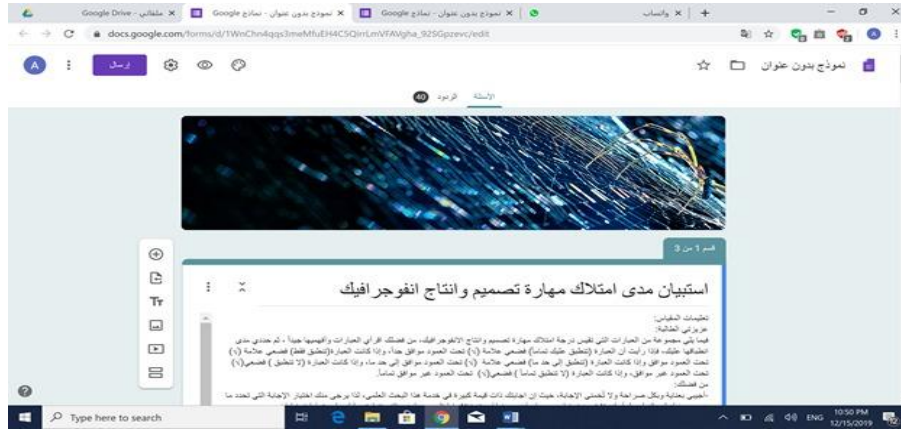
Google Drive - ملفاتي ×
نموذج بدون عنوان - نماذج Google ×
نموذج بدون عنوان - نماذج Google ×
نموذج بدون عنوان - نماذج Google ×
واتساب ×

docs.google.com/forms/d/1WnChn4qqs3meMfuEH4C5QirrLmVFAVgha_925Gpzevc/edit

نموذج بدون عنوان
إرسال

الأسئلة  الردود 40

قسم 1 من 3

استبيان مدى امتلاك مهارة تصميم وانتاج انفوجرافيك

تعليمات المقياس:
عزيزتي الطالبة:
فيما يلي مجموعة من العبارات التي تقيس درجة امتلاك مهارة تصميم وانتاج الانفوجرافيك، من فضلك اقرأي العبارات وافهميها جيداً ، ثم حددي مدى انطباقها عليك، فإذا رأيت أن العبارة (تنطبق عليك تماماً) فضعي علامة (✓) تحت العمود موافق جداً، وإذا كانت العبارة (تنطبق فقط) فضعي علامة (✓) تحت العمود موافق وإذا كانت العبارة (تنطبق الى حد ما) فضعي علامة (✓) تحت العمود موافق الى حد ما، وإذا كانت العبارة (لا تنطبق ) فضعي (✓) تحت العمود غير موافق، وإذا كانت العبارة (لا تنطبق تماماً ) فضعي(✓) تحت العمود غير موافق تماماً.
من فضلك:
-أجيبي بعناية وبكل صراحة ولا تُخفي الإجابة، حيث إن إجابتك ذات قيمة كبيرة في خدمة هذا البحث العلمي، لذا يرجى منك اختيار الإجابة التي تحدد ما

Tт

Type here to search
ENG 10:50 PM 12/15/2019